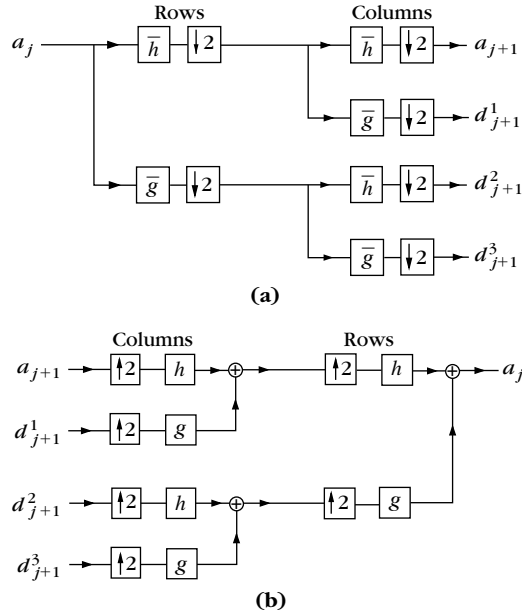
Rows

Columns

$a_j$

$\bar{h}$ $\downarrow 2$

$\bar{h}$ $\downarrow 2$ $a_{j+1}$

$\bar{g}$ $\downarrow 2$ $d^1_{j+1}$

$\bar{g}$ $\downarrow 2$

$\bar{h}$ $\downarrow 2$ $d^2_{j+1}$

$\bar{g}$ $\downarrow 2$ $d^3_{j+1}$

(a)

Columns

Rows

$a_{j+1}$ $\uparrow 2$ $h$

$\uparrow 2$ $h$

$a_j$

$d^1_{j+1}$ $\uparrow 2$ $g$

$d^2_{j+1}$ $\uparrow 2$ $h$

$\uparrow 2$ $g$

$d^3_{j+1}$ $\uparrow 2$ $g$

(b)